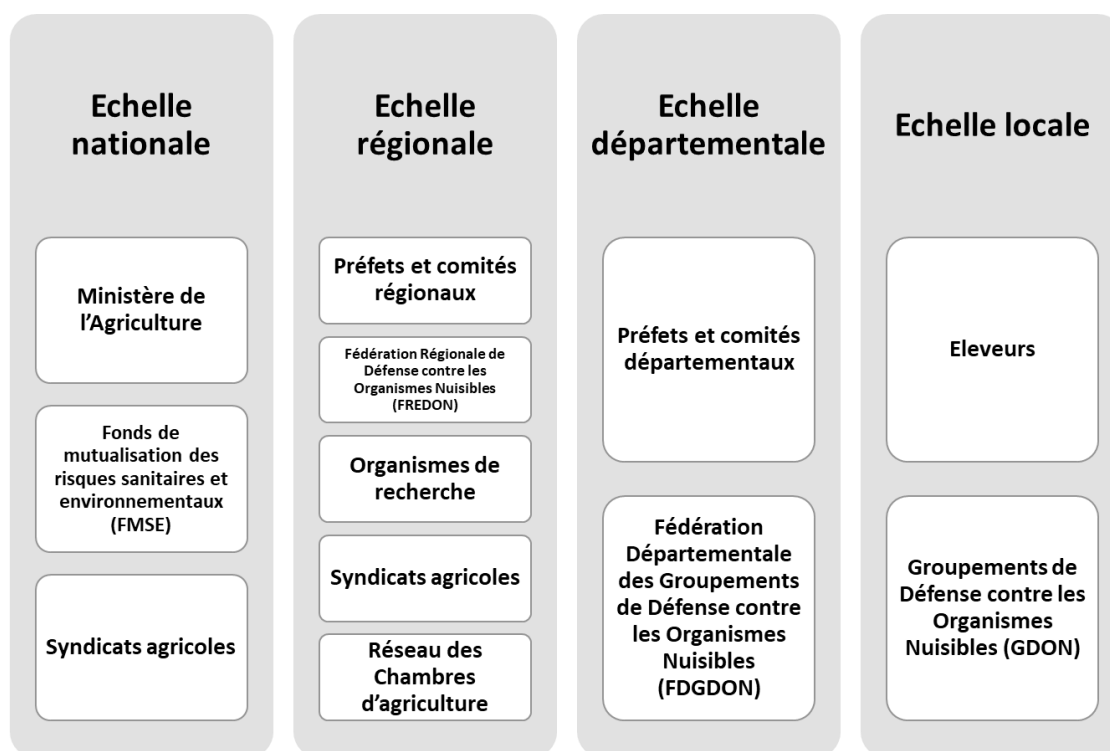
Echelle nationale

Ministère de l'Agriculture

Fonds de mutualisation des risques sanitaires et environnementaux (FMSE)

Syndicats agricoles

Echelle régionale

Préfets et comités régionaux

Fédération Régionale de Défense contre les Organismes Nuisibles (FREDON)

Organismes de recherche

Syndicats agricoles

Réseau des Chambres d'agriculture

Echelle départementale

Préfets et comités départementaux

Fédération Départementale des Groupements de Défense contre les Organismes Nuisibles (FDGDON)

Echelle locale

Eleveurs

Groupements de Défense contre les Organismes Nuisibles (GDON)